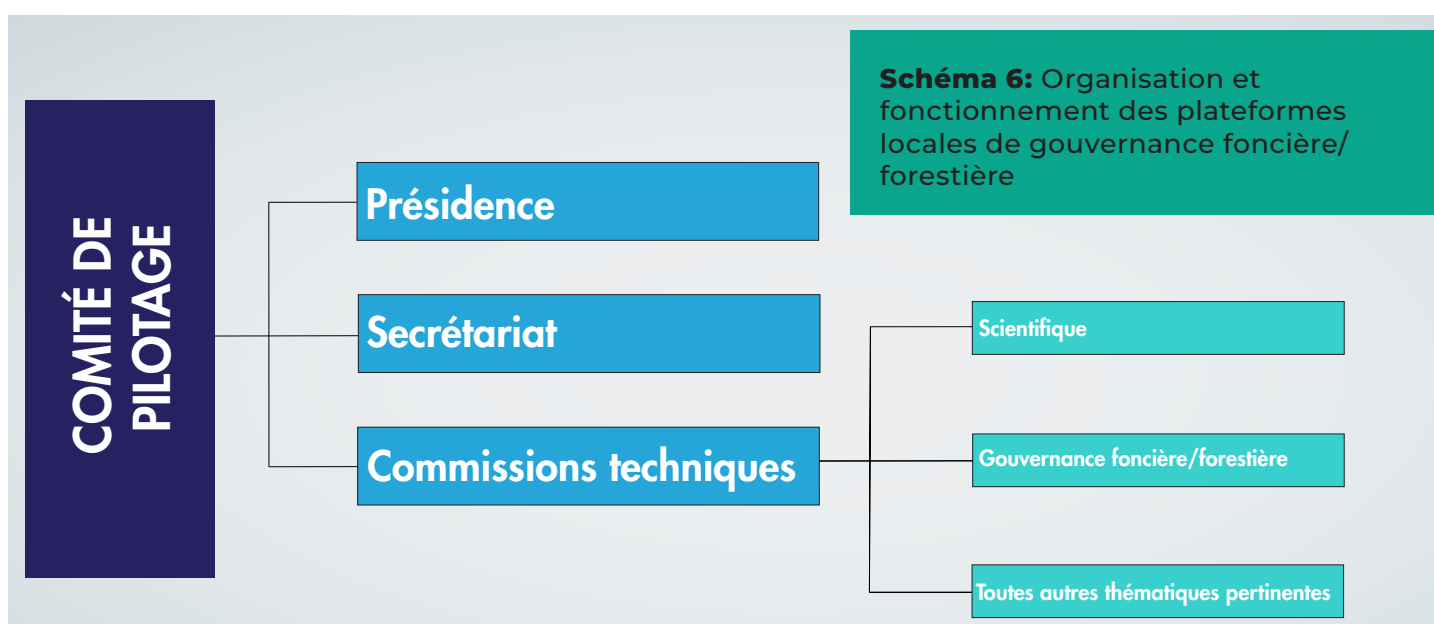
**Schéma 6:** Organisation et fonctionnement des plateformes locales de gouvernance foncière/ forestière

COMITÉ DE PILOTAGE

Présidence

Secrétariat

Commissions techniques

Scientifique

Gouvernance foncière/forestière

Toutes autres thématiques pertinentes